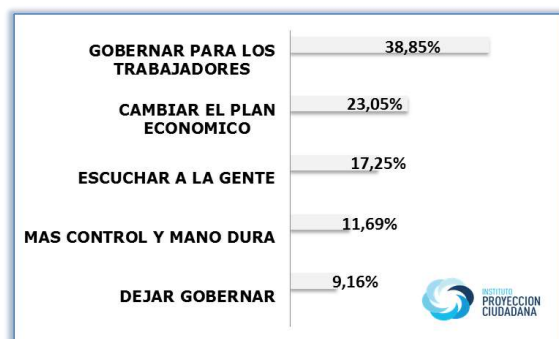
| | |
|---|---|
| GOBERNAR PARA LOS TRABAJADORES | 38,85% |
| CAMBIAR EL PLAN ECONOMICO | 23,05% |
| ESCUCHAR A LA GENTE | 17,25% |
| MAS CONTROL Y MANO DURA | 11,69% |
| DEJAR GOBERNAR | 9,16% |

INSTITUTO PROYECCION CIUDADANA